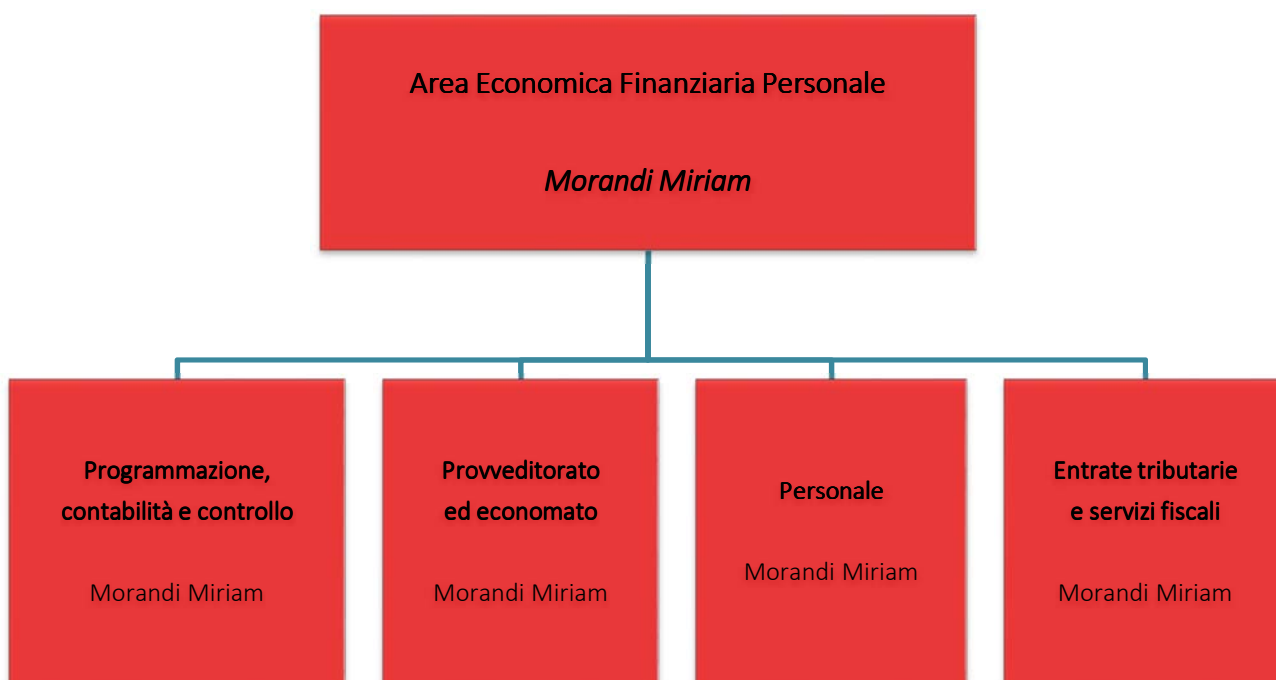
Area Economica Finanziaria Personale

*Morandi Miriam*

**Programmazione, contabilità e controllo**

Morandi Miriam

**Provveditorato ed economato**

Morandi Miriam

**Personale**

Morandi Miriam

**Entrate tributarie e servizi fiscali**

Morandi Miriam